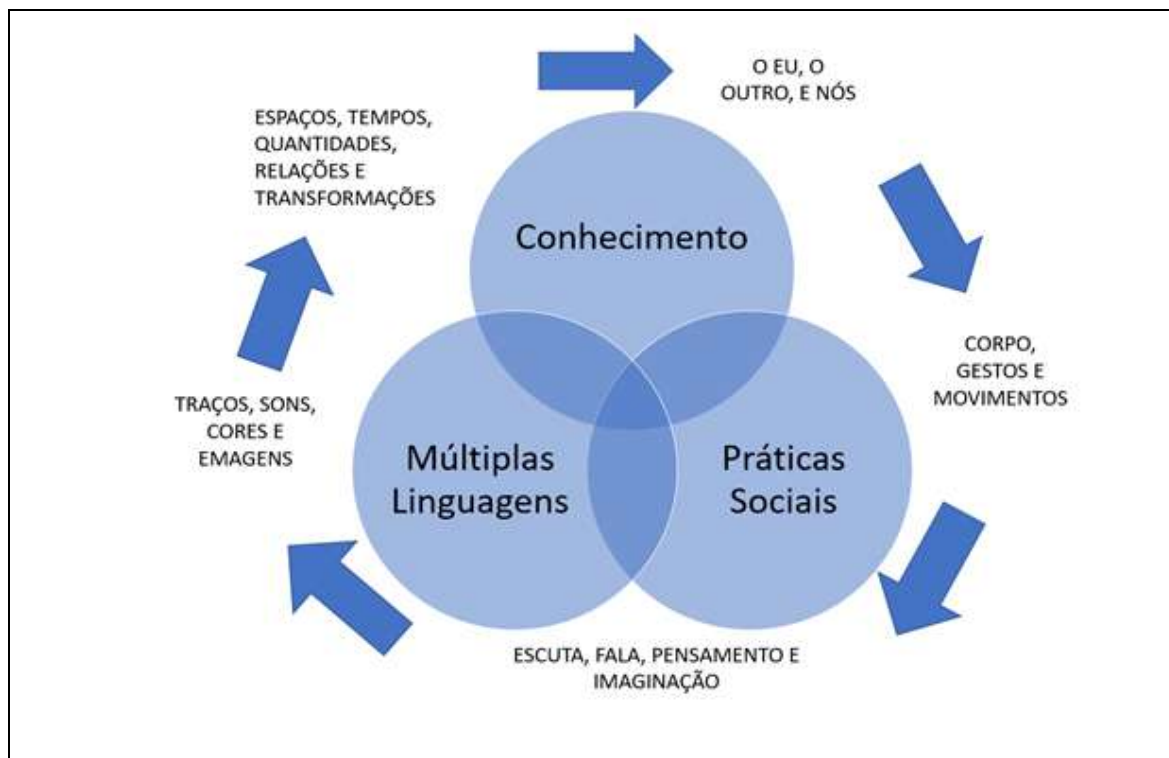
O EU, O OUTRO, E NÓS

ESPAÇOS, TEMPOS, QUANTIDADES, RELAÇÕES E TRANSFORMAÇÕES

Conhecimento

CORPO, GESTOS E MOVIMENTOS

TRAÇOS, SONS, CORES E EMAGENS

Múltiplas Linguagens

Práticas Sociais

ESCUTA, FALA, PENSAMENTO E IMAGINAÇÃO